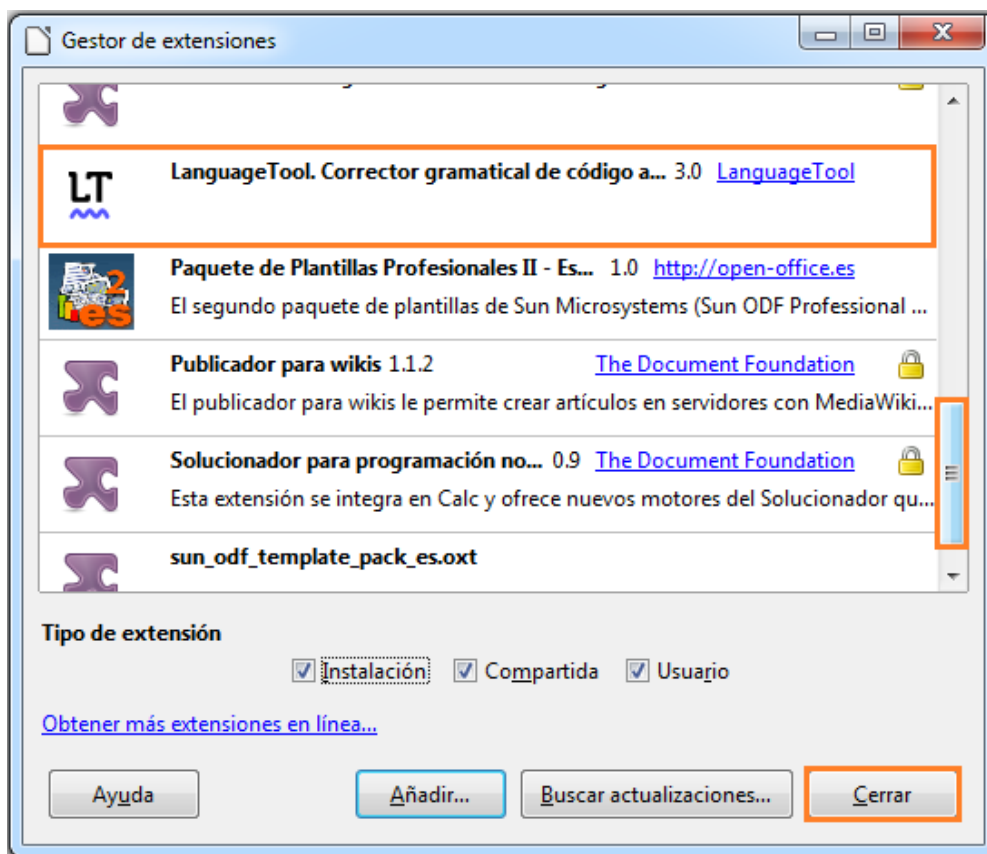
Gestor de extensiones

LT LanguageTool. Corrector gramatical de código a... 3.0 LanguageTool

Paquete de Plantillas Profesionales II - Es... 1.0 http://open-office.es
El segundo paquete de plantillas de Sun Microsystems (Sun ODF Professional ...

Publicador para wikis 1.1.2 The Document Foundation
El publicador para wikis le permite crear artículos en servidores con MediaWiki...

Solucionador para programación no... 0.9 The Document Foundation
Esta extensión se integra en Calc y ofrece nuevos motores del Solucionador qu...

sun_odf_template_pack_es.oxt

Tipo de extensión

Instalación Compartida Usuario

Obtener más extensiones en línea...

Ayuda Añadir... Buscar actualizaciones... Cerrar